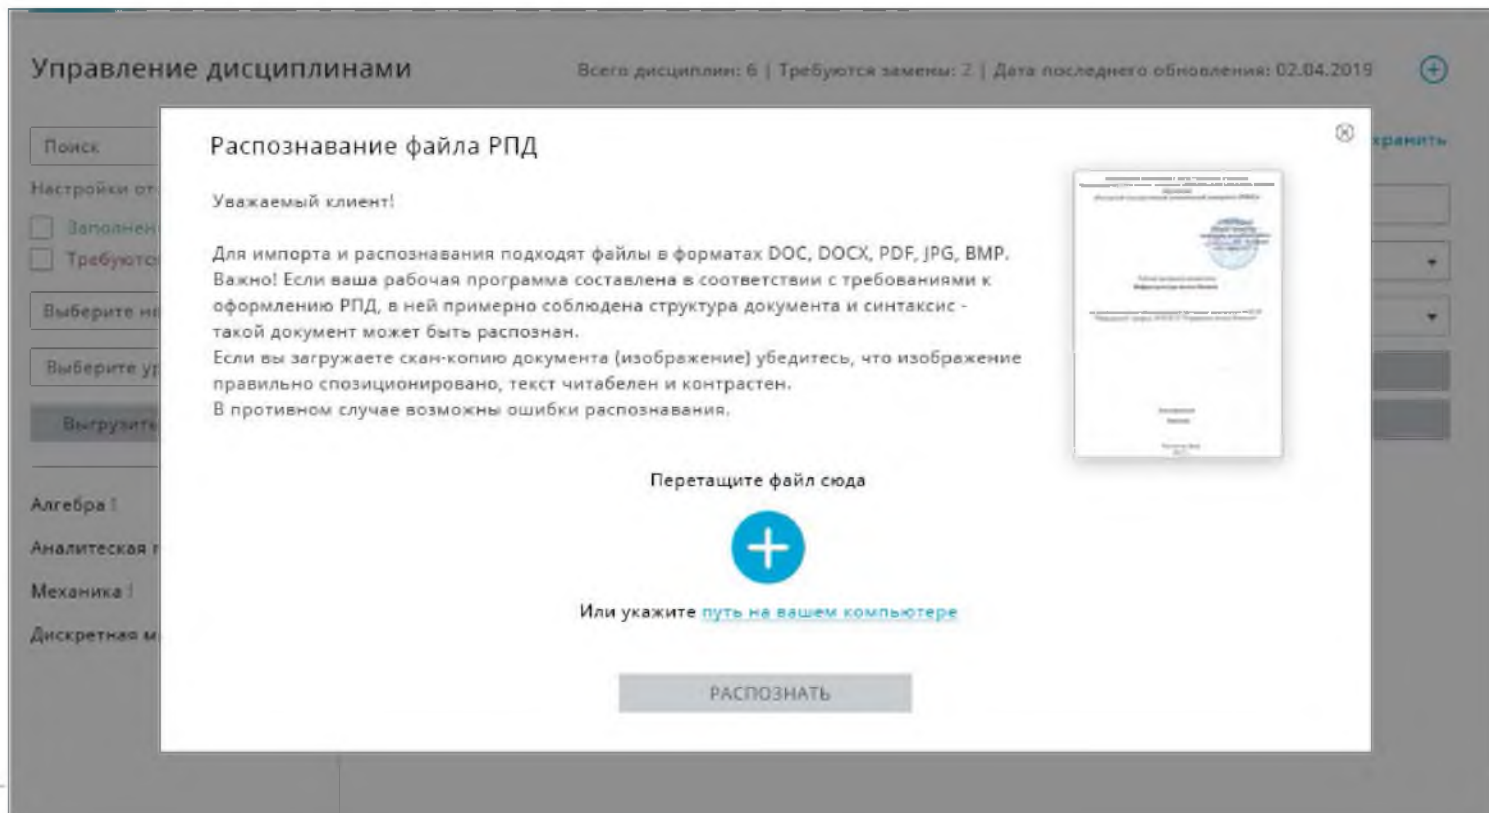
Управление дисциплинами

Всего дисциплин: 6 | Требуются замены: 2 | Дата последнего обновления: 02.04.2019

Поиск

Настройки от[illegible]

Заполнен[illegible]

Требуютс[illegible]

Выберите н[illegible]

Выберите у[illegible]

Выгрузит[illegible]

Алгебра

Аналитическая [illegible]

Механика

Дискретная м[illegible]

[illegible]хранить

Распознавание файла РПД

Уважаемый клиент!

Для импорта и распознавания подходят файлы в форматах DOC, DOCX, PDF, JPG, BMP.
Важно! Если ваша рабочая программа составлена в соответствии с требованиями к оформлению РПД, в ней примерно соблюдена структура документа и синтаксис - такой документ может быть распознан.
Если вы загружаете скан-копию документа (изображение) убедитесь, что изображение правильно спозиционировано, текст читабелен и контрастен.
В противном случае возможны ошибки распознавания.

Перетащите файл сюда

Или укажите путь на вашем компьютере

РАСПОЗНАТЬ